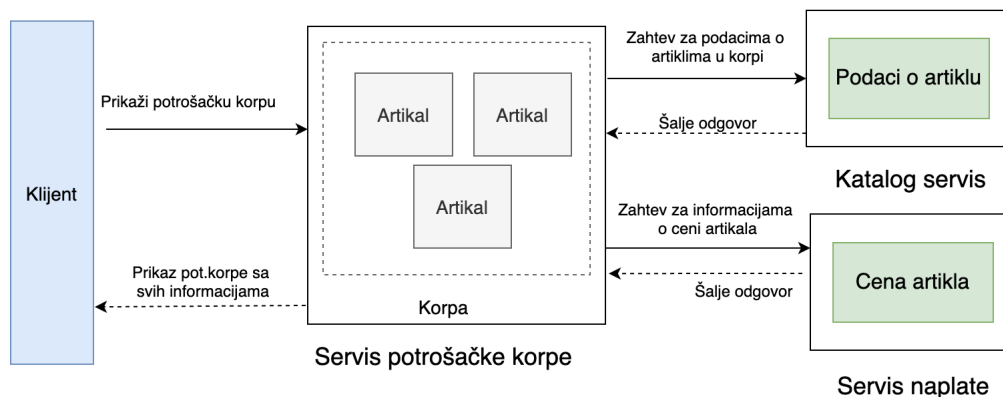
Klijent

Prikaži potrošačku korpu

Prikaz pot.korpe sa svih informacijama

Artikal

Artikal

Artikal

Korpa

Servis potrošačke korpe

Zahtev za podacima o artiklima u korpi

Šalje odgovor

Zahtev za informacijama o ceni artikala

Šalje odgovor

Podaci o artiklu

Katalog servis

Cena artikla

Servis naplate